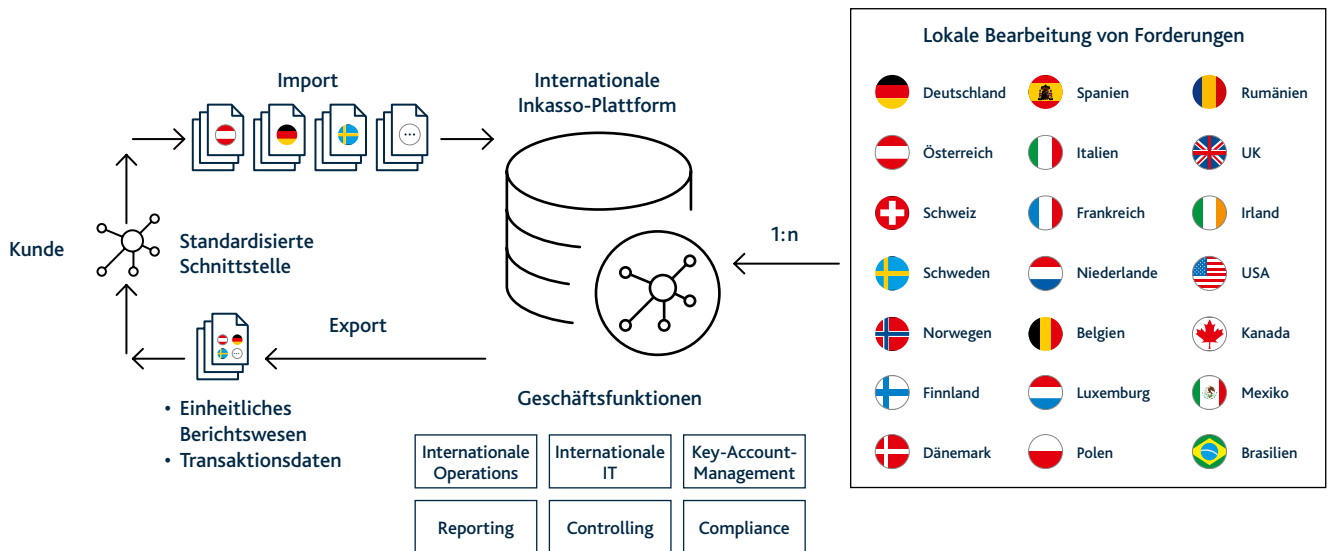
Import

Internationale Inkasso-Plattform

Kunde

Standardisierte Schnittstelle

1:n

Export

Geschäftsfunktionen

• Einheitliches Berichtswesen
• Transaktionsdaten

| Internationale Operations | Internationale IT | Key-Account-Management |
|---|---|---|
| Reporting | Controlling | Compliance |

Lokale Bearbeitung von Forderungen

Deutschland
Österreich
Schweiz
Schweden
Norwegen
Finnland
Dänemark

Spanien
Italien
Frankreich
Niederlande
Belgien
Luxemburg
Polen

Rumänien
UK
Irland
USA
Kanada
Mexiko
Brasilien